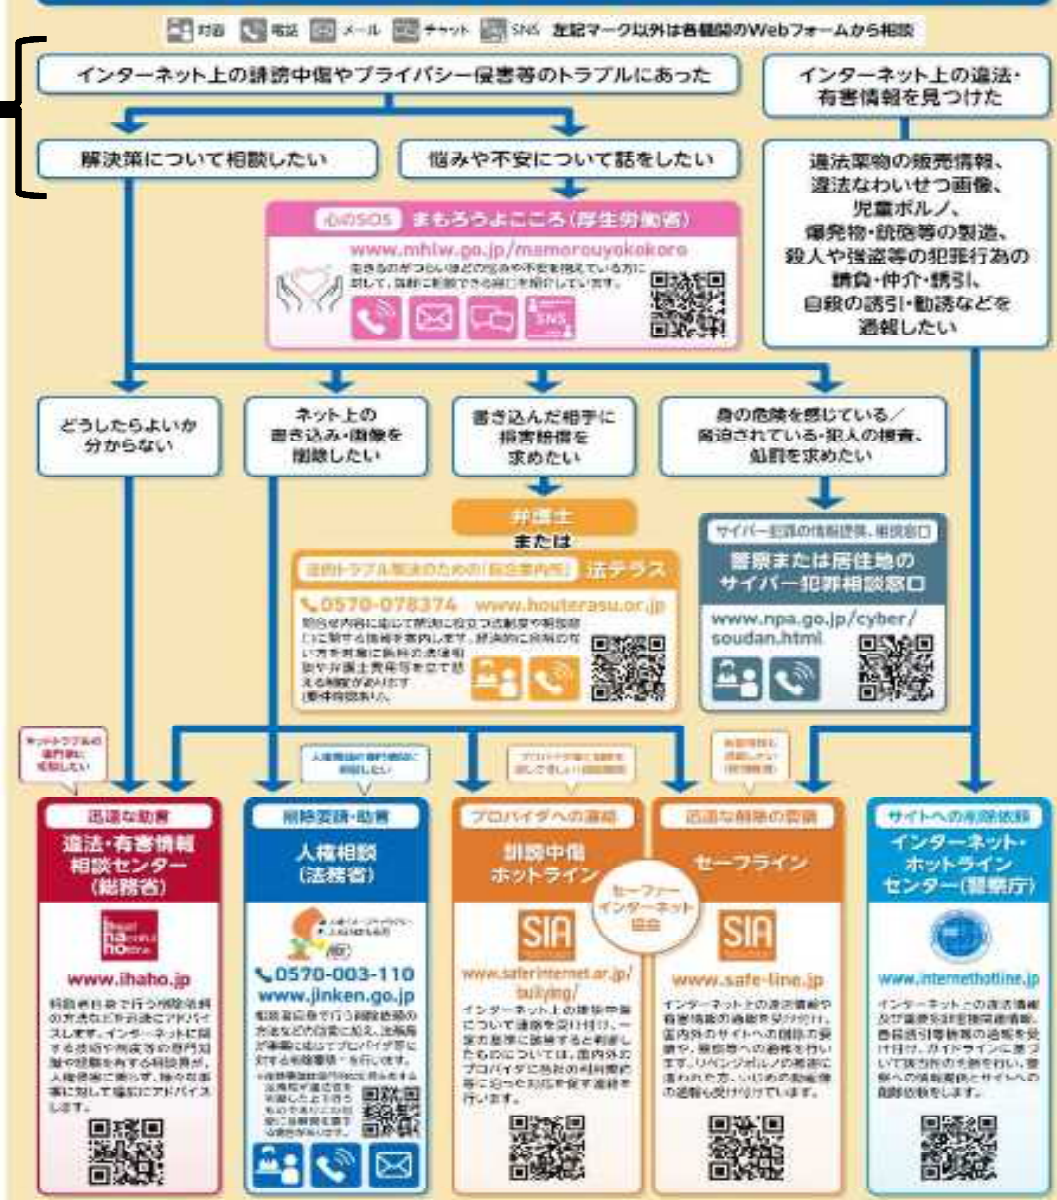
対面 電話 メール チャット SNS 左記マーク以外は各機関のWebフォームから相談

インターネット上の誹謗中傷やプライバシー侵害等のトラブルにあった

インターネット上の違法・有害情報を見つけた

解決策について相談したい

悩みや不安について話をしたい

違法薬物の販売情報、違法なわいせつ画像、児童ポルノ、爆発物・銃砲等の製造、殺人や強盗等の犯罪行為の請負・仲介・誘引、自殺の誘引・勧誘などを通報したい

心のSOS まもろうよこころ(厚生労働省)

www.mhlw.go.jp/mamorouyokokoro

生きるのがつらいほどの悩みや不安を抱えている方に対して、気軽に相談できる窓口を紹介しています。

SNS

どうしたらよいか分からない

ネット上の書き込み・画像を削除したい

書き込んだ相手に損害賠償を求めたい

身の危険を感じている／脅迫されている・犯人の検挙、処罰を求めたい

弁護士

または

法的トラブル解決のための「総合案内所」 法テラス

0570-078374 www.houterasu.or.jp

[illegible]

サイバー犯罪の情報提供、相談窓口

警察または居住地のサイバー犯罪相談窓口

www.npa.go.jp/cyber/soudan.html

ネットトラブルの専門家に相談したい

人権問題の専門家に相談したい

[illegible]

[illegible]

迅速な助言

違法・有害情報相談センター(総務省)

www.ihaho.jp

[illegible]

削除要請・助言

人権相談(法務省)

0570-003-110

www.jinken.go.jp

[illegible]

プロバイダへの連絡

誹謗中傷ホットライン

セーファーインターネット協会

SIA

www.saferinternet.or.jp/bullying/

インターネット上の誹謗中傷について連絡を受け付け、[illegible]

迅速な削除の要請

セーフライン

SIA

www.safe-line.jp

インターネット上の違法情報や有害情報の通報を受け付け、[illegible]

サイトへの削除依頼

インターネット・ホットラインセンター(警察庁)

www.internethotline.jp

インターネット上の違法情報及び重要犯罪密接関連情報、自殺誘引等情報の通報を受け付け、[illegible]